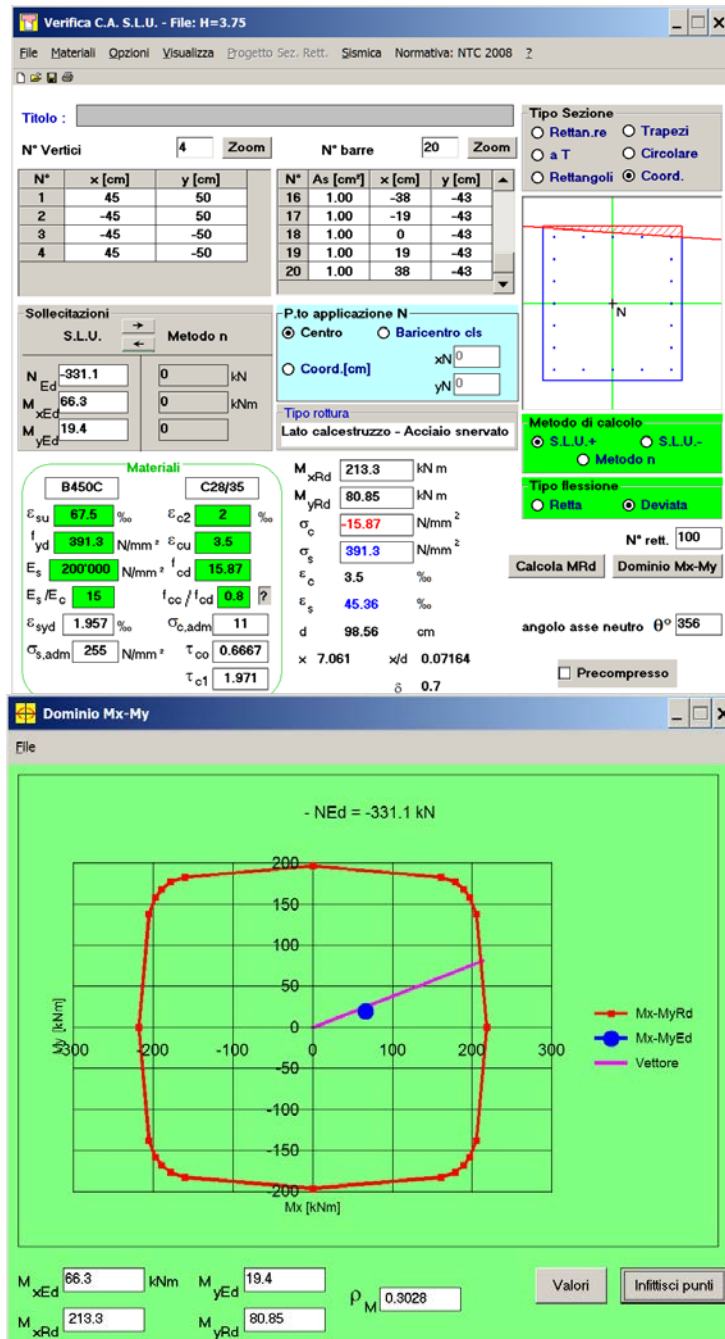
Verifica C.A. S.L.U. - File: H=3.75

File Materiali Opzioni Visualizza Progetto Sez. Rett. Sismica Normativa: NTC 2008 ?

Titolo :

N° Vertici 4 Zoom

| N° | x [cm] | y [cm] |
|---|---|---|
| 1 | 45 | 50 |
| 2 | -45 | 50 |
| 3 | -45 | -50 |
| 4 | 45 | -50 |

N° barre 20 Zoom

| N° | As [cm²] | x [cm] | y [cm] |
|---|---|---|---|
| 16 | 1.00 | -38 | -43 |
| 17 | 1.00 | -19 | -43 |
| 18 | 1.00 | 0 | -43 |
| 19 | 1.00 | 19 | -43 |
| 20 | 1.00 | 38 | -43 |

Tipo Sezione
Rettan.re Trapezi
a T Circolare
Rettangoli Coord.

N

Sollecitazioni
S.L.U. Metodo n
$N_{Ed}$ -331.1 0 kN
$M_{xEd}$ 66.3 0 kNm
$M_{yEd}$ 19.4 0

P.to applicazione N
Centro Baricentro cls
Coord.[cm] xN 0 yN 0

Tipo rottura
Lato calcestruzzo - Acciaio snervato

Metodo di calcolo
S.L.U.+ S.L.U.-
Metodo n

Tipo flessione
Retta Deviata

Materiali
B450C C28/35
$\varepsilon_{su}$ 67.5 ‰ $\varepsilon_{c2}$ 2 ‰
$f_{yd}$ 391.3 N/mm² $\varepsilon_{cu}$ 3.5
$E_s$ 200'000 N/mm² $f_{cd}$ 15.87
$E_s/E_c$ 15 $f_{cc}/f_{cd}$ 0.8 ?
$\varepsilon_{syd}$ 1.957 ‰ $\sigma_{c,adm}$ 11
$\sigma_{s,adm}$ 255 N/mm² $\tau_{co}$ 0.6667
$\tau_{c1}$ 1.971

$M_{xRd}$ 213.3 kN m
$M_{yRd}$ 80.85 kN m
$\sigma_c$ -15.87 N/mm²
$\sigma_s$ 391.3 N/mm²
$\varepsilon_c$ 3.5 ‰
$\varepsilon_s$ 45.36 ‰
d 98.56 cm
x 7.061 x/d 0.07164
$\delta$ 0.7

N° rett. 100
Calcola MRd Dominio Mx-My
angolo asse neutro $\theta°$ 356
Precompresso

Dominio Mx-My
File

- NEd = -331.1 kN

200
150
100
50
0
-50
-100
-150
-200
-300 -200 -100 0 100 200 300
My [kNm]
Mx [kNm]

Mx-MyRd
Mx-MyEd
Vettore

$M_{xEd}$ 66.3 kNm $M_{yEd}$ 19.4
$M_{xRd}$ 213.3 $M_{yRd}$ 80.85
$\rho_M$ 0.3028
Valori Infittisci punti